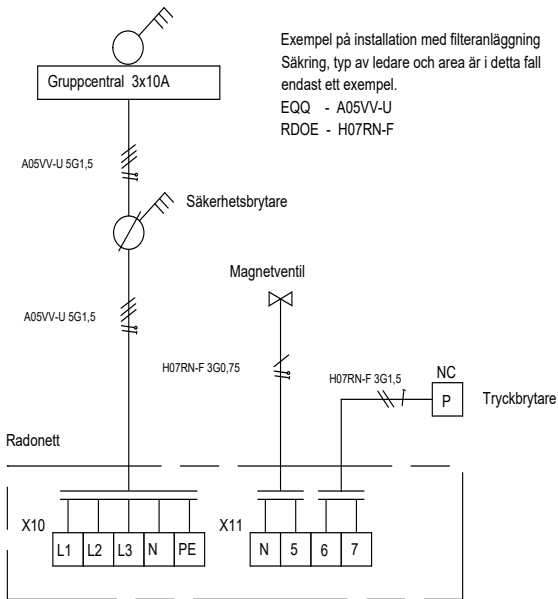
Exempel på installation med filteranläggning
Säkring, typ av ledare och area är i detta fall endast ett exempel.
EQQ - A05VV-U
RDOE - H07RN-F

Gruppcentral 3x10A

A05VV-U 5G1,5

Säkerhetsbrytare

Magnetventil

A05VV-U 5G1,5

H07RN-F 3G0,75

H07RN-F 3G1,5

NC

P

Tryckbrytare

Radonett

X10

| L1 | L2 | L3 | N | PE |
|---|---|---|---|---|

X11

| N | 5 | 6 | 7 |
|---|---|---|---|